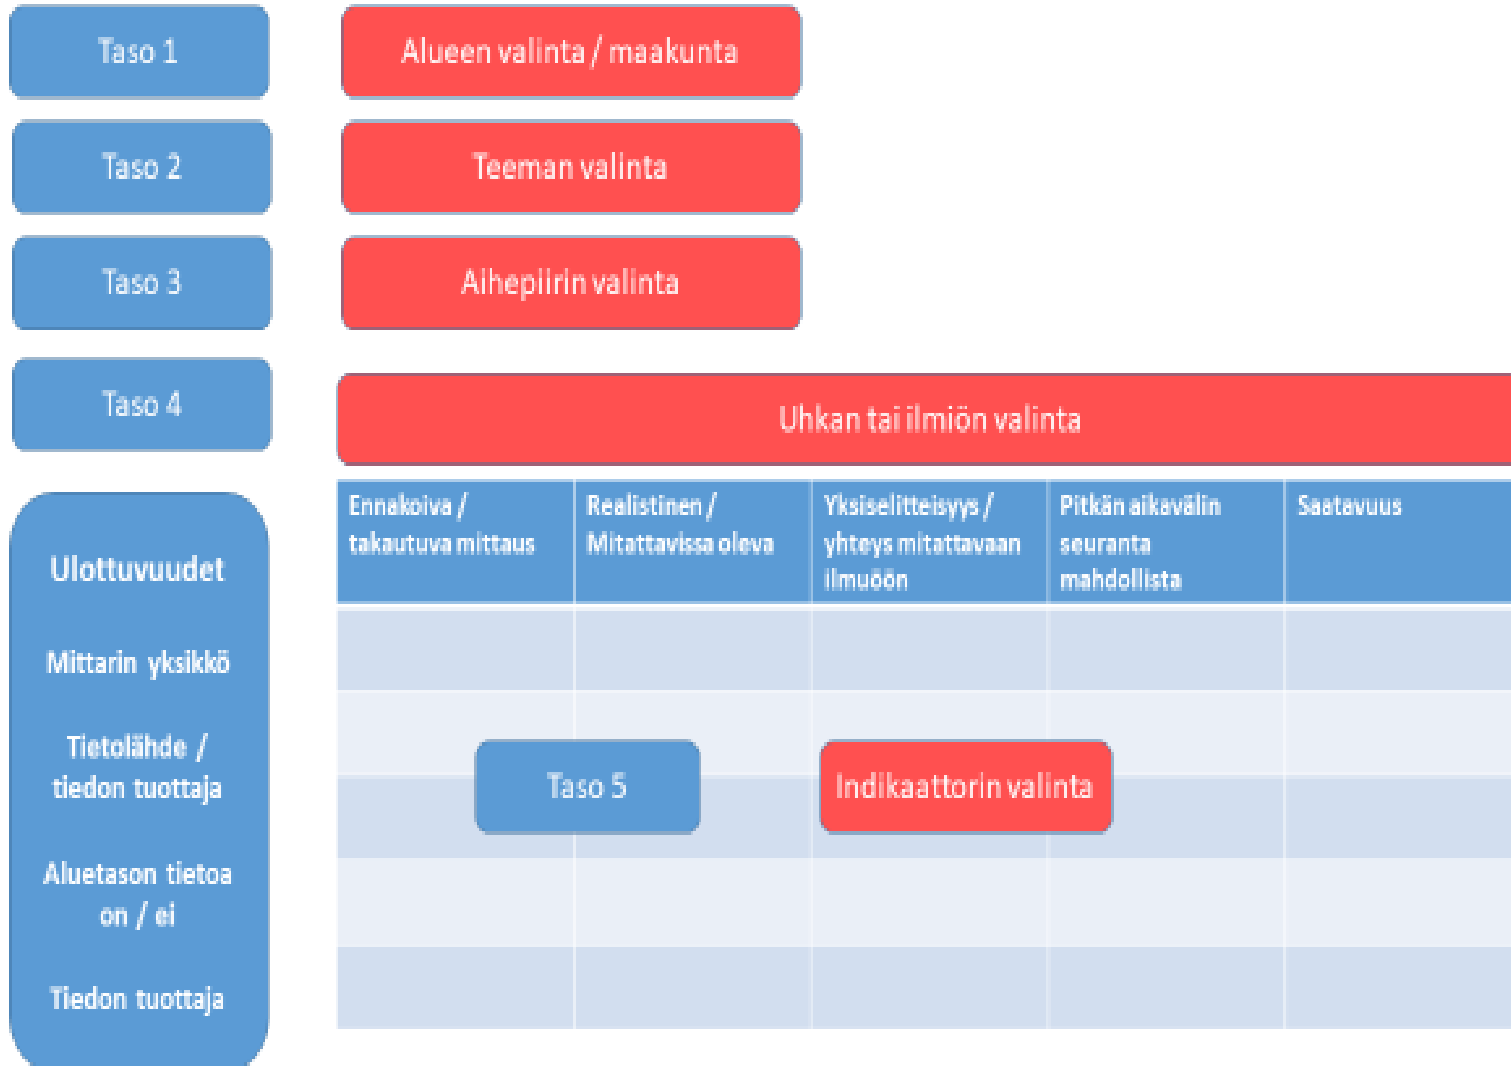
Taso 1

Alueen valinta / maakunta

Taso 2

Teeman valinta

Taso 3

Aihepiirin valinta

Taso 4

Uhkan tai ilmiön valinta

Ulottuvuudet

Mittarin yksikkö

Tietolähde / tiedon tuottaja

Aluetason tietoa on / ei

Tiedon tuottaja

| Ennakoiva / takautuva mittaus | Realistinen / Mitattavissa oleva | Yksiselitteisyys / yhteys mitattavaan ilmuöön | Pitkän aikavälin seuranta mahdollista | Saatavuus |
|---|---|---|---|---|
| | | | | |
| | | | | |
| | | | | |
| | | | | |
| | | | | |

Taso 5

Indikaattorin valinta